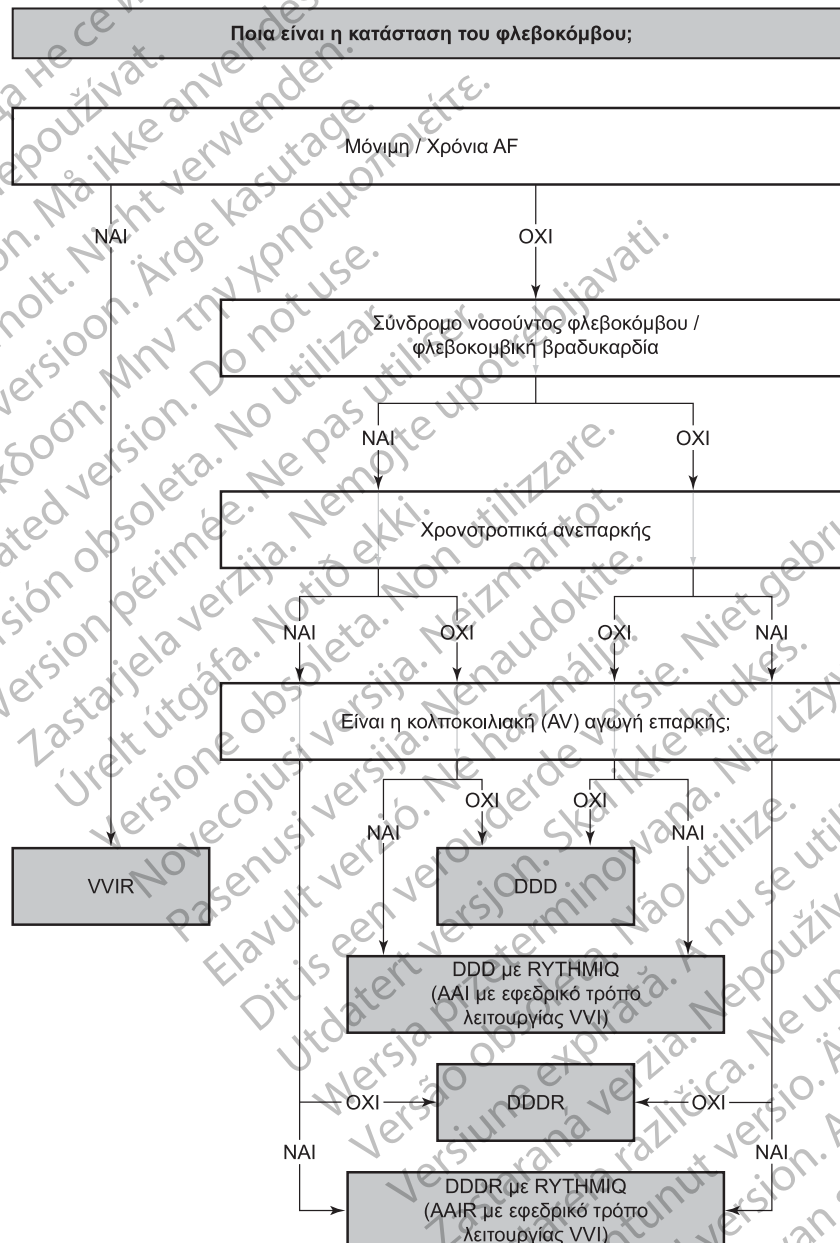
Ποια είναι η κατάσταση του φλεβοκόμβου;

Μόνιμη / Χρόνια AF

ΝΑΙ

ΟΧΙ

Σύνδρομο νοσούντος φλεβοκόμβου / φλεβοκομβική βραδυκαρδία

ΝΑΙ

ΟΧΙ

Χρονοτροπικά ανεπαρκής

ΝΑΙ

ΟΧΙ

ΟΧΙ

ΝΑΙ

Είναι η κολποκοιλιακή (AV) αγωγή επαρκής;

ΟΧΙ

ΟΧΙ

ΝΑΙ

ΝΑΙ

VVIR

DDD

DDD με RYTHMIQ (AAI με εφεδρικό τρόπο λειτουργίας VVI)

ΟΧΙ

DDDR

ΟΧΙ

ΝΑΙ

ΝΑΙ

DDDR με RYTHMIQ (AAIR με εφεδρικό τρόπο λειτουργίας VVI)

Zastaraná verzia. Nepoužívať. Ne pas utiliser. Nicht verwenden. Må ikke anvendes. Ikke bruk. Version obsolète. Outdated version. Do not use. Versión obsoleta. No utilizar. Version périmée. Versione obsoleta. Non utilizzare. Verouderde versie. Niet gebruiken. Μην την χρησιμοποιείτε. Aegunud versioon. Ärge kasutage. Novecojusi versija. Neizmantot. Pasenusi versija. Nenaudokite. Elavult verzió. Ne használja! Zastarjela verzija. Nemojte upotrebljavati. Úrelt útgáfa. Notið ekki. Vanhentunut versio. Älä käytä. Versão obsoleta. Não utilize. Versiune expirată. A nu se utiliza. Wersja przeterminowana. Nie używać. Utdaterad version. Använd ej. Dit is een verouderde versie. Skal ikke brukes. Zastaralá verze. Nepoužívat. Föråldrad version. Eskimiş sürüm.